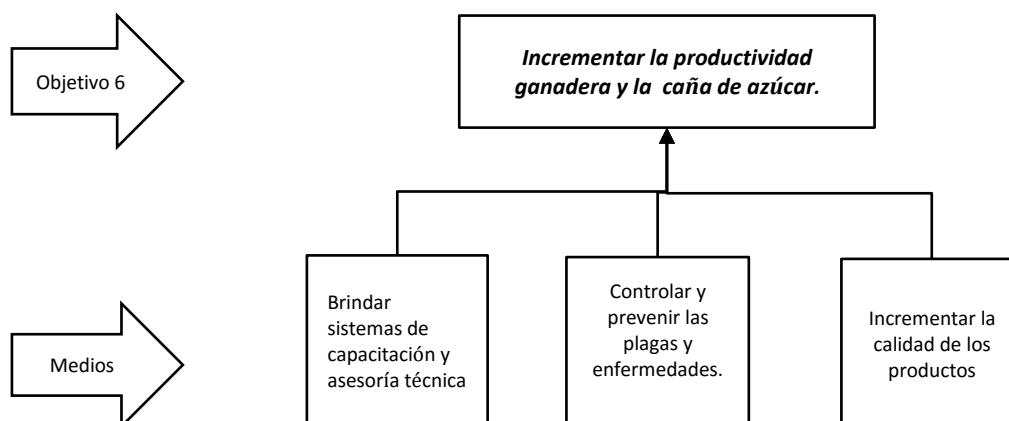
Objetivo 6

Incrementar la productividad ganadera y la caña de azúcar.

Medios

Brindar sistemas de capacitación y asesoría técnica

Controlar y prevenir las plagas y enfermedades.

Incrementar la calidad de los productos